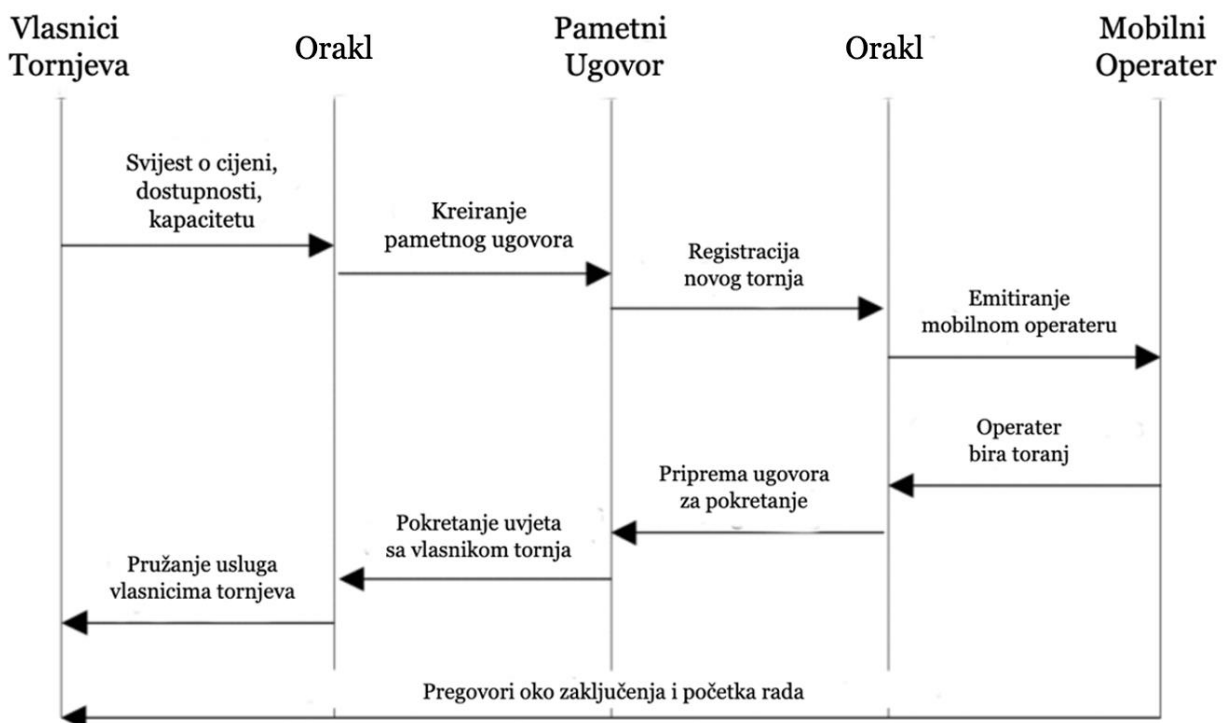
Vlasnici Tornjeva

Orakl

Pametni Ugovor

Orakl

Mobilni Operater

Svijest o cijeni, dostupnosti, kapacitetu

Kreiranje pametnog ugovora

Registracija novog tornja

Emitiranje mobilnom operateru

Operater bira toranj

Priprema ugovora za pokretanje

Pokretanje uvjeta sa vlasnikom tornja

Pružanje usluga vlasnicima tornjeva

Pregovori oko zaključenja i početka rada